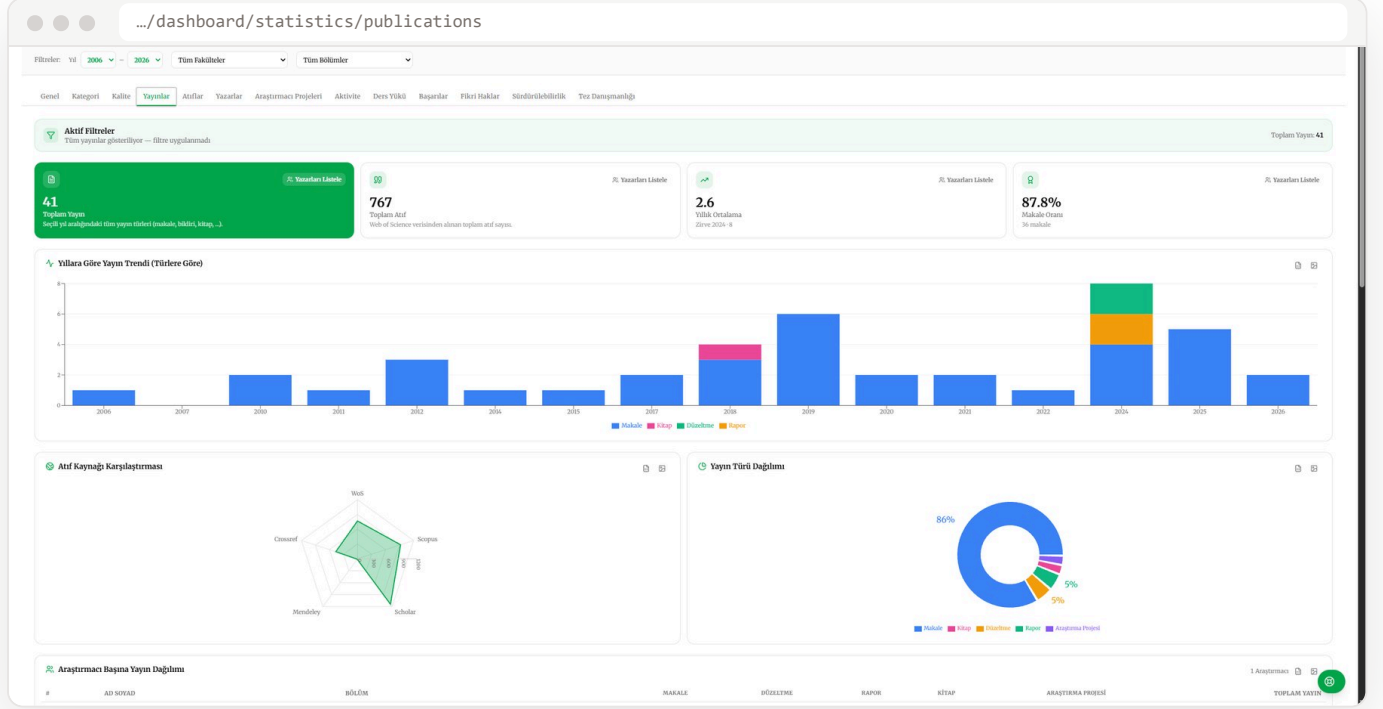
…/dashboard/statistics/publications

Filtreler: Yıl 2006 – 2026 Tüm Fakülteler Tüm Bölümler

Genel Kategori Kalite Yayınlar Atıflar Yazarlar Araştırmacı Projeleri Aktivite Ders Yükü Başarılar Fikri Haklar Sürdürülebilirlik Tez Danışmanlığı

Aktif Filtreler
Tüm yayınlar gösteriliyor — filtre uygulanmadı
Toplam Yayın: 41

Yazarları Listele
41
Toplam Yayın
Seçili yıl aralığındaki tüm yayın türleri (makale, bildiri, kitap, ...)

Yazarları Listele
767
Toplam Atıf
Web of Science verisinden alınan toplam atıf sayısı

Yazarları Listele
2.6
Yıllık Ortalama
Zirve 2024 · 8

Yazarları Listele
87.8%
Makale Oranı
36 makale

Yıllara Göre Yayın Trendi (Türlere Göre)

8
6
4
2
0

2006 2007 2010 2011 2012 2014 2015 2017 2018 2019 2020 2021 2022 2024 2025 2026

Makale Kitap Düzeltme Rapor

Atıf Kaynağı Karşılaştırması

WoS
Scopus
Scholar
Mendeley
Crossref
300 600 1200

Yayın Türü Dağılımı

86%
5%
5%

Makale Kitap Düzeltme Rapor Araştırma Projesi

Araştırmacı Başına Yayın Dağılımı
1 Araştırmacı

| # | AD SOYAD | BÖLÜM | MAKALE | DÜZELTME | RAPOR | KİTAP | ARAŞTIRMA PROJESİ | TOPLAM YAYIN |
|---|---|---|---|---|---|---|---|---|